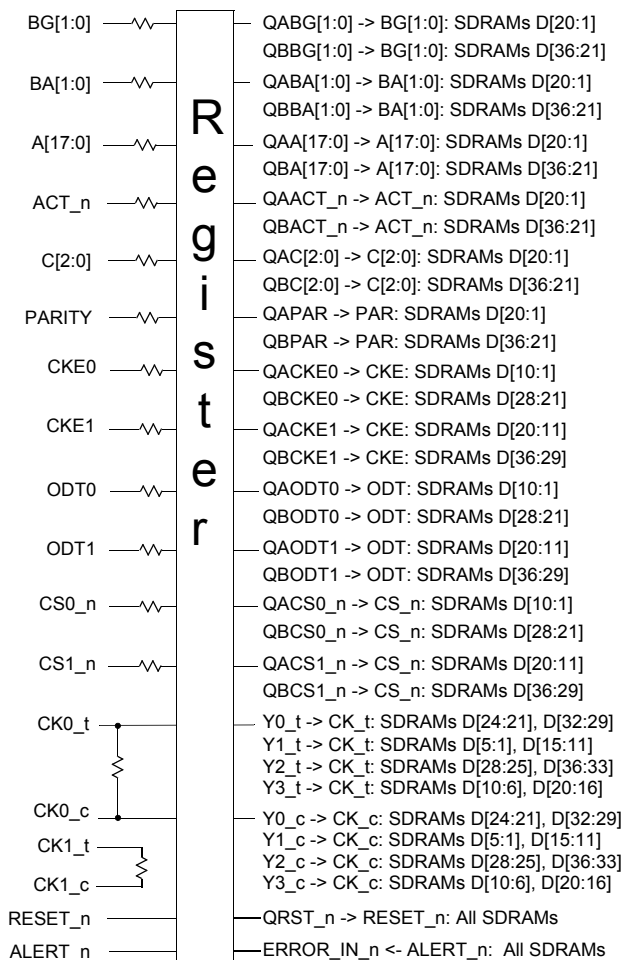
BG[1:0]
BA[1:0]
A[17:0]
ACT_n
C[2:0]
PARITY
CKE0
CKE1
ODT0
ODT1
CS0_n
CS1_n
CK0_t
CK0_c
CK1_t
CK1_c
RESET_n
ALERT_n

Register

QABG[1:0] -> BG[1:0]: SDRAMs D[20:1]
QBBG[1:0] -> BG[1:0]: SDRAMs D[36:21]
QABA[1:0] -> BA[1:0]: SDRAMs D[20:1]
QBBA[1:0] -> BA[1:0]: SDRAMs D[36:21]
QAA[17:0] -> A[17:0]: SDRAMs D[20:1]
QBA[17:0] -> A[17:0]: SDRAMs D[36:21]
QAACT_n -> ACT_n: SDRAMs D[20:1]
QBACT_n -> ACT_n: SDRAMs D[36:21]
QAC[2:0] -> C[2:0]: SDRAMs D[20:1]
QBC[2:0] -> C[2:0]: SDRAMs D[36:21]
QAPAR -> PAR: SDRAMs D[20:1]
QBPAR -> PAR: SDRAMs D[36:21]
QACKE0 -> CKE: SDRAMs D[10:1]
QBCKE0 -> CKE: SDRAMs D[28:21]
QACKE1 -> CKE: SDRAMs D[20:11]
QBCKE1 -> CKE: SDRAMs D[36:29]
QAODT0 -> ODT: SDRAMs D[10:1]
QBODT0 -> ODT: SDRAMs D[28:21]
QAODT1 -> ODT: SDRAMs D[20:11]
QBODT1 -> ODT: SDRAMs D[36:29]
QACS0_n -> CS_n: SDRAMs D[10:1]
QBCS0_n -> CS_n: SDRAMs D[28:21]
QACS1_n -> CS_n: SDRAMs D[20:11]
QBCS1_n -> CS_n: SDRAMs D[36:29]
Y0_t -> CK_t: SDRAMs D[24:21], D[32:29]
Y1_t -> CK_t: SDRAMs D[5:1], D[15:11]
Y2_t -> CK_t: SDRAMs D[28:25], D[36:33]
Y3_t -> CK_t: SDRAMs D[10:6], D[20:16]
Y0_c -> CK_c: SDRAMs D[24:21], D[32:29]
Y1_c -> CK_c: SDRAMs D[5:1], D[15:11]
Y2_c -> CK_c: SDRAMs D[28:25], D[36:33]
Y3_c -> CK_c: SDRAMs D[10:6], D[20:16]
QRST_n -> RESET_n: All SDRAMs
ERROR_IN_n <- ALERT_n: All SDRAMs